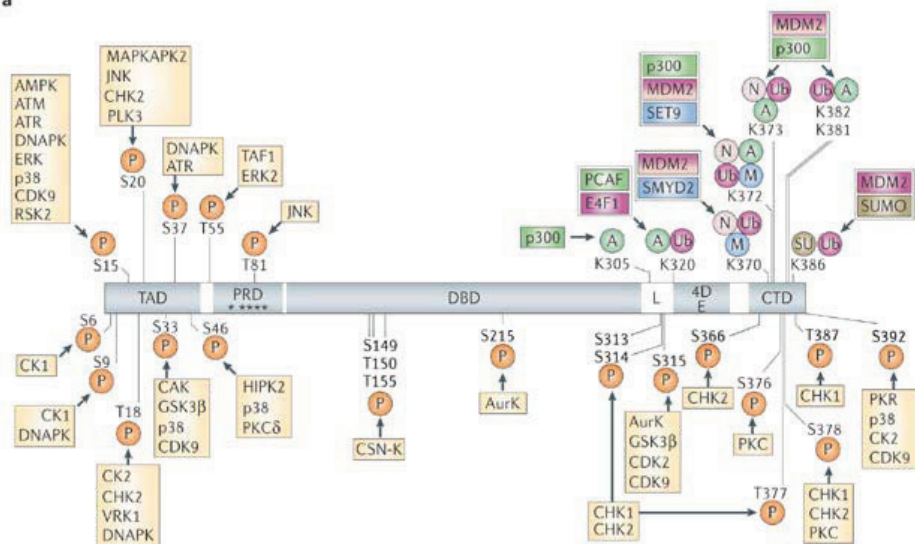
a

AMPK
ATM
ATR
DNAPK
ERK
p38
CDK9
RSK2

P
S15

MAPKAPK2
JNK
CHK2
PLK3

P
S20

DNAPK
ATR

P
S37

TAF1
ERK2

P
T55

JNK

P
T81

TAD
PRD
DBD
L
4D E
CTD

MDM2
p300

p300
MDM2
SET9

N Ub A
K373

Ub A
K382
K381

N A Ub M
K372

PCAF
E4F1

MDM2
SMYD2

MDM2
SUMO

p300 A
K305

A Ub
K320

N Ub M
K370

SU Ub
K386

S6 P
CK1

S9 P
CK1
DNAPK

T18 P
CK2
CHK2
VRK1
DNAPK

S33 P
CAK
GSK3β
p38
CDK9

S46 P
HIPK2
p38
PKCδ

S149
T150
T155
P
CSN-K

S215
P
AurK

S313
S314
P

S315
P
AurK
GSK3β
CDK2
CDK9

CHK1
CHK2

S366
P
CHK2

S376
P
PKC

T377
P

S378
P
CHK1
CHK2
PKC

T387
P
CHK1

S392
P
PKR
p38
CK2
CDK9